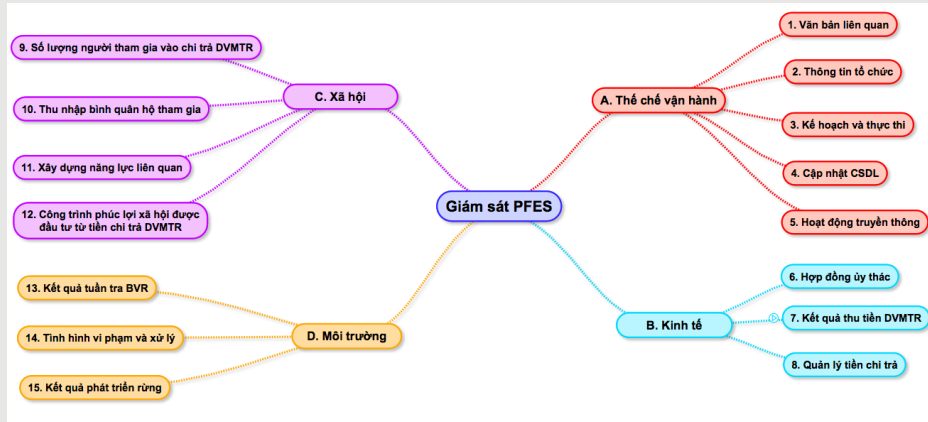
Giám sát PFES

A. Thể chế vận hành
1. Văn bản liên quan
2. Thông tin tổ chức
3. Kế hoạch và thực thi
4. Cập nhật CSDL
5. Hoạt động truyền thông

B. Kinh tế
6. Hợp đồng ủy thác
7. Kết quả thu tiền DVMTR
8. Quản lý tiền chi trả

C. Xã hội
9. Số lượng người tham gia vào chi trả DVMTR
10. Thu nhập bình quân hộ tham gia
11. Xây dựng năng lực liên quan
12. Công trình phúc lợi xã hội được đầu tư từ tiền chi trả DVMTR

D. Môi trường
13. Kết quả tuần tra BVR
14. Tình hình vi phạm và xử lý
15. Kết quả phát triển rừng